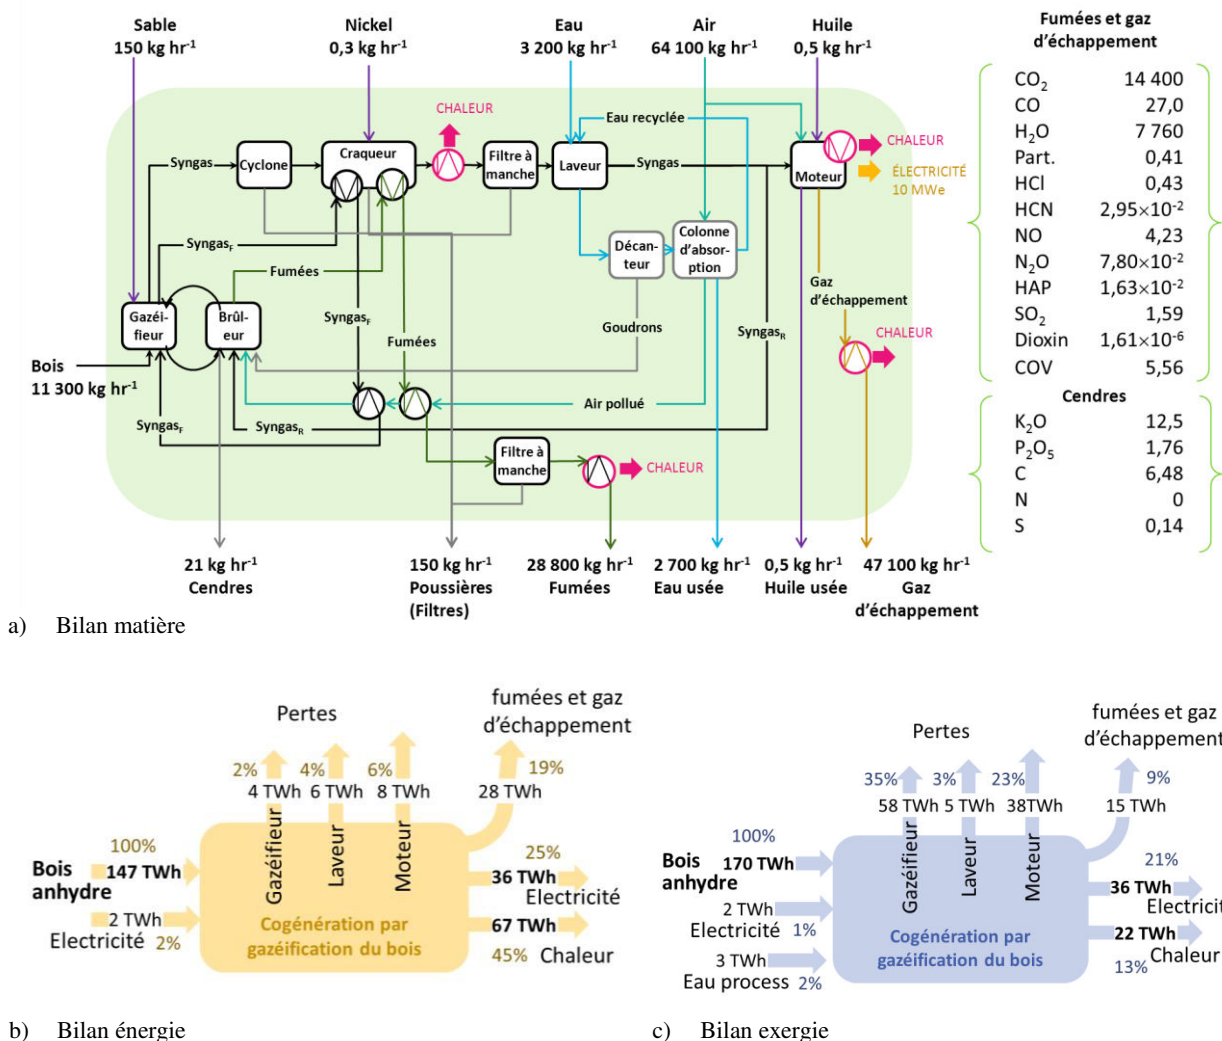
Sable
150 kg hr$^{-1}$

Nickel
0,3 kg hr$^{-1}$

Eau
3 200 kg hr$^{-1}$

Air
64 100 kg hr$^{-1}$

Huile
0,5 kg hr$^{-1}$

Fumées et gaz d'échappement

| | |
|---|---|
| $CO_2$ | 14 400 |
| CO | 27,0 |
| $H_2O$ | 7 760 |
| Part. | 0,41 |
| HCl | 0,43 |
| HCN | $2{,}95\times10^{-2}$ |
| NO | 4,23 |
| $N_2O$ | $7{,}80\times10^{-2}$ |
| HAP | $1{,}63\times10^{-2}$ |
| $SO_2$ | 1,59 |
| Dioxin | $1{,}61\times10^{-6}$ |
| COV | 5,56 |

Cendres

| | |
|---|---|
| $K_2O$ | 12,5 |
| $P_2O_5$ | 1,76 |
| C | 6,48 |
| N | 0 |
| S | 0,14 |

CHALEUR
Eau recyclée
Syngas
Cyclone
Craqueur
Filtre à manche
Laveur
Syngas
Moteur
CHALEUR
ÉLECTRICITÉ 10 MWe
Syngas$_F$
Décanteur
Colonne d'absorption
Fumées
Gazéifieur
Brûleur
Syngas$_F$
Goudrons
Syngas$_R$
Gaz d'échappement
CHALEUR
Fumées
Bois
11 300 kg hr$^{-1}$
Air pollué
Syngas$_F$
Syngas$_R$
Filtre à manche
CHALEUR

21 kg hr$^{-1}$
Cendres

150 kg hr$^{-1}$
Poussières (Filtres)

28 800 kg hr$^{-1}$
Fumées

2 700 kg hr$^{-1}$
Eau usée

0,5 kg hr$^{-1}$
Huile usée

47 100 kg hr$^{-1}$
Gaz d'échappement

a) Bilan matière

Pertes
fumées et gaz d'échappement
2% 4% 6% 19%
4 TWh 6 TWh 8 TWh 28 TWh
100%
Bois anhydre 147 TWh
Gazéifieur
Laveur
Moteur
25%
36 TWh
Electricité
2 TWh
Electricité 2%
Cogénération par gazéification du bois
67 TWh
45% Chaleur

Pertes
fumées et gaz d'échappement
35% 3% 23% 9%
58 TWh 5 TWh 38TWh 15 TWh
100%
Bois anhydre 170 TWh
Gazéifieur
Laveur
Moteur
21%
36 TWh
Electricit
2 TWh
Electricité 1%
Cogénération par gazéification du bois
22 TWh
13% Chaleur
3 TWh
Eau process 2%

b) Bilan énergie

c) Bilan exergie